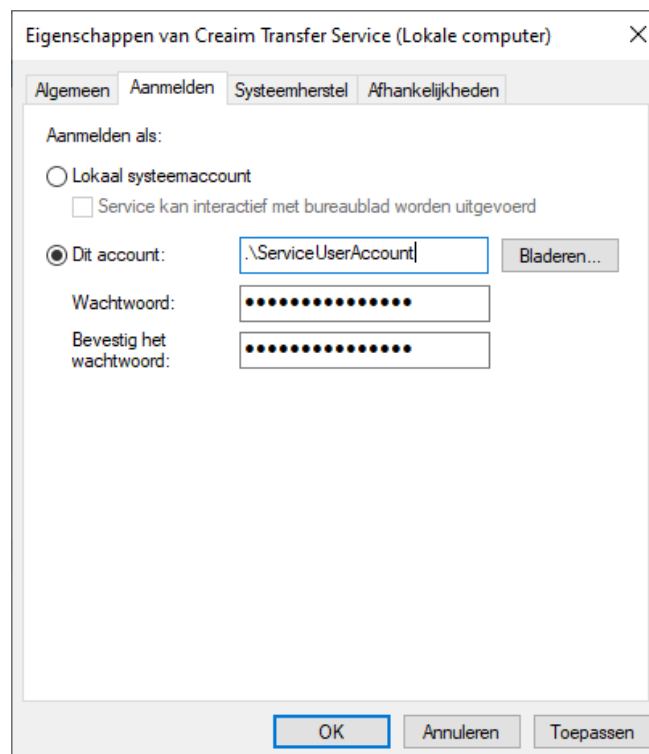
Eigenschappen van Creaim Transfer Service (Lokale computer)

Algemeen Aanmelden Systeemherstel Afhankelijkheden

Aanmelden als:

Lokaal systeemaccount

Service kan interactief met bureaublad worden uitgevoerd

Dit account: .\ServiceUserAccount Bladeren...

Wachtwoord: •••••••••••••••

Bevestig het wachtwoord: •••••••••••••••

OK Annuleren Toepassen